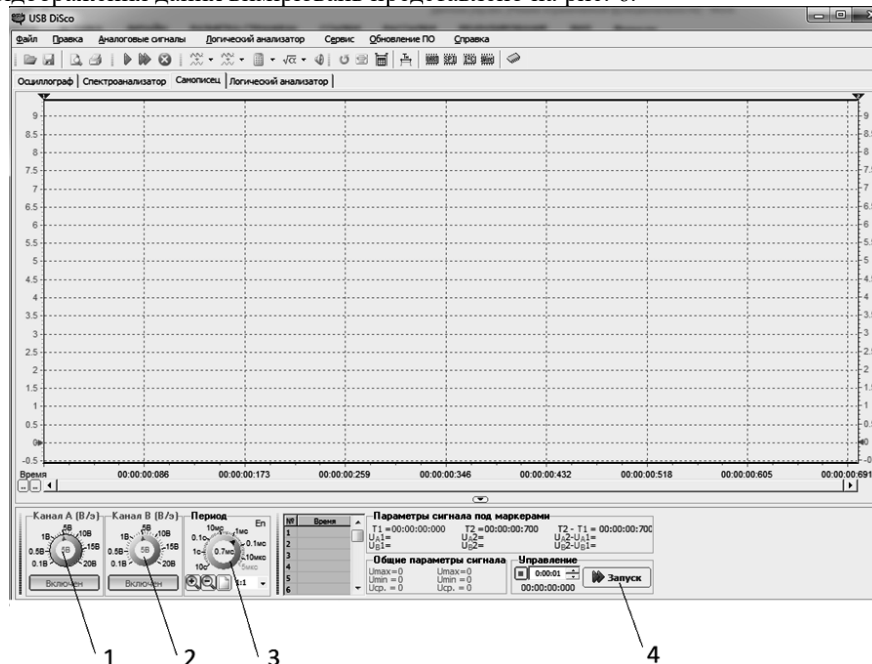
USB DiSco

Файл Правка Аналоговые сигналы Логический анализатор Сервис Обновление ПО Справка

Осциллограф | Спектроанализатор | Самописец | Логический анализатор

9
8.5
8
7.5
7
6.5
6
5.5
5
4.5
4
3.5
3
2.5
2
1.5
1
0.5
0
-0.5

Время
00:00:00:086 00:00:00:173 00:00:00:259 00:00:00:346 00:00:00:432 00:00:00:518 00:00:00:605 00:00:00:691

Канал А (В/д)
1В 5В 10В
0.5В 5В 15В
0.1В 20В
Включен

Канал В (В/д)
1В 5В 10В
0.5В 5В 15В
0.1В 20В
Включен

Период
En
10мс 1мс
0.1с 0.1мс
1с 0.7мс 10мкс
10с 5мкс
1:1

№ Время
1
2
3
4
5
6

Параметры сигнала под маркерами
T1 =00:00:00:000 T2 =00:00:00:700 T2 - T1 = 00:00:00:700
UA1= UA2= UA2-UA1=
UB1= UB2= UB2-UB1=

Общие параметры сигнала
Umax=0 Umax=0
Umin =0 Umin =0
Ucp. = 0 Ucp. = 0

Управление
0:00:01
00:00:00:000
Запуск

1 2 3 4